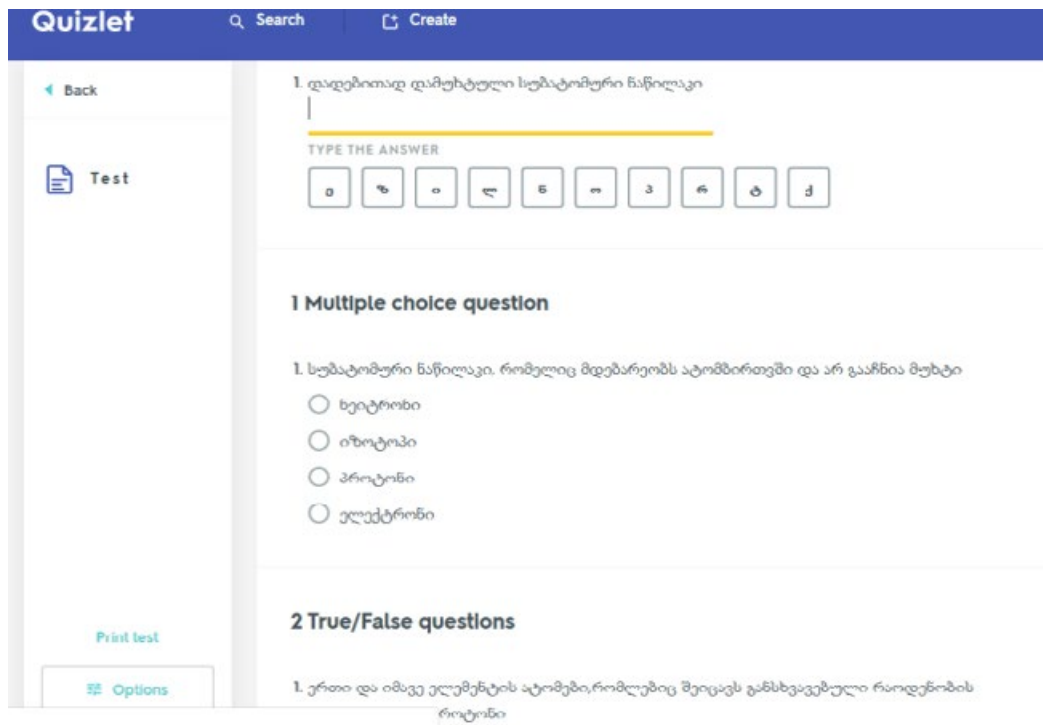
Quizlet
Search
Create

Back

Test

1. დადებითად დამუხტული სუბატომური ნაწილაკი

TYPE THE ANSWER

ი ზ ო ლ ნ ო პ რ ტ ქ

1 Multiple choice question

1. სუბატომური ნაწილაკი, რომელიც მდებარეობს ატომბირთვში და არ გააჩნია მუხტი

ნეიტრონი

იზოტოპი

პროტონი

ელექტრონი

2 True/False questions

1. ერთი და იმავე ელემენტის ატომები,რომლებიც შეიცავს განსხვავებული რაოდენობის პროტონი

Print test

Options